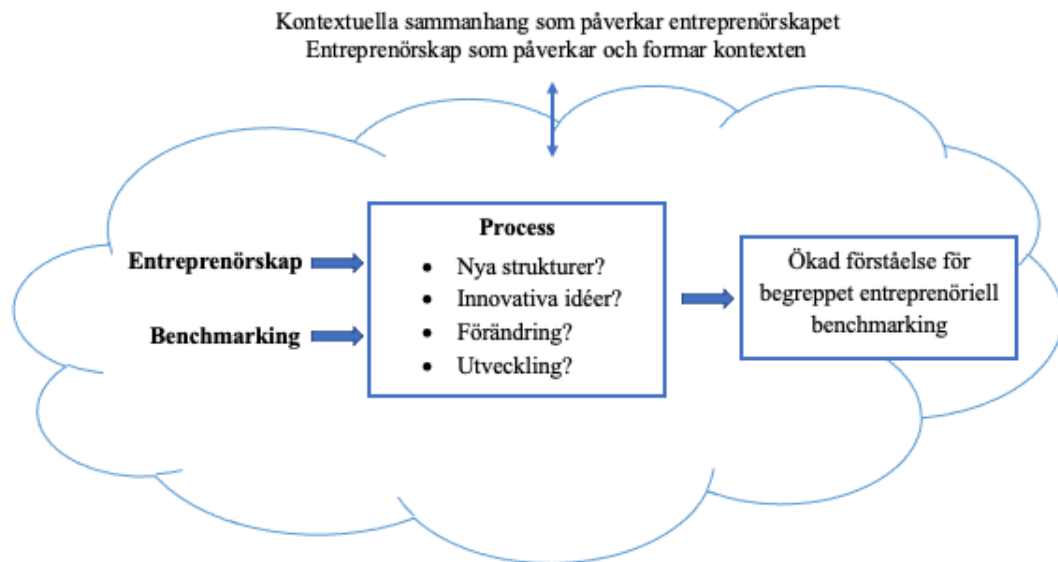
Kontextuella sammanhang som påverkar entreprenörskapet
Entreprenörskap som påverkar och formar kontexten

Entreprenörskap

Benchmarking

Process
• Nya strukturer?
• Innovativa idéer?
• Förändring?
• Utveckling?

Ökad förståelse för begreppet entreprenöriell benchmarking